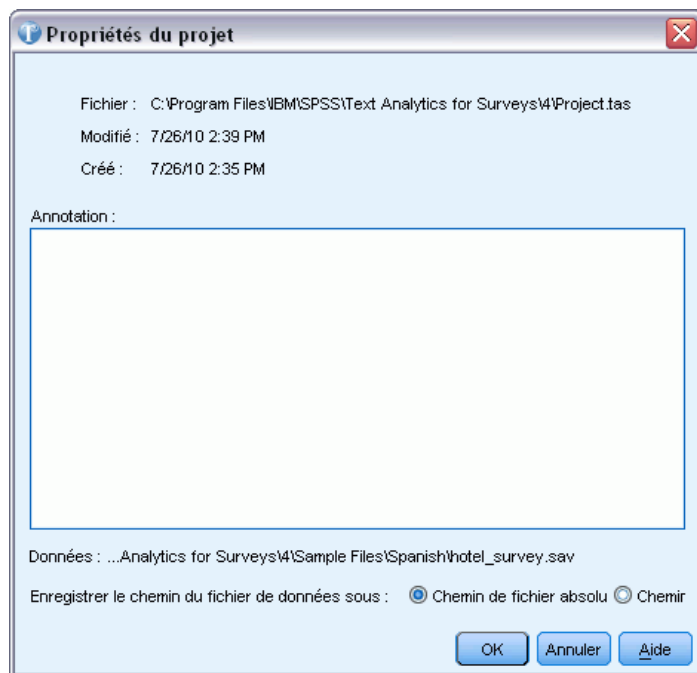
Propriétés du projet

Fichier : C:\Program Files\IBM\SPSS\Text Analytics for Surveys\4\Project.tas

Modifié : 7/26/10 2:39 PM

Créé : 7/26/10 2:35 PM

Annotation :

Données : ...Analytics for Surveys\4\Sample Files\Spanish\hotel_survey.sav

Enregistrer le chemin du fichier de données sous : Chemin de fichier absolu Chemir

OK Annuler Aide